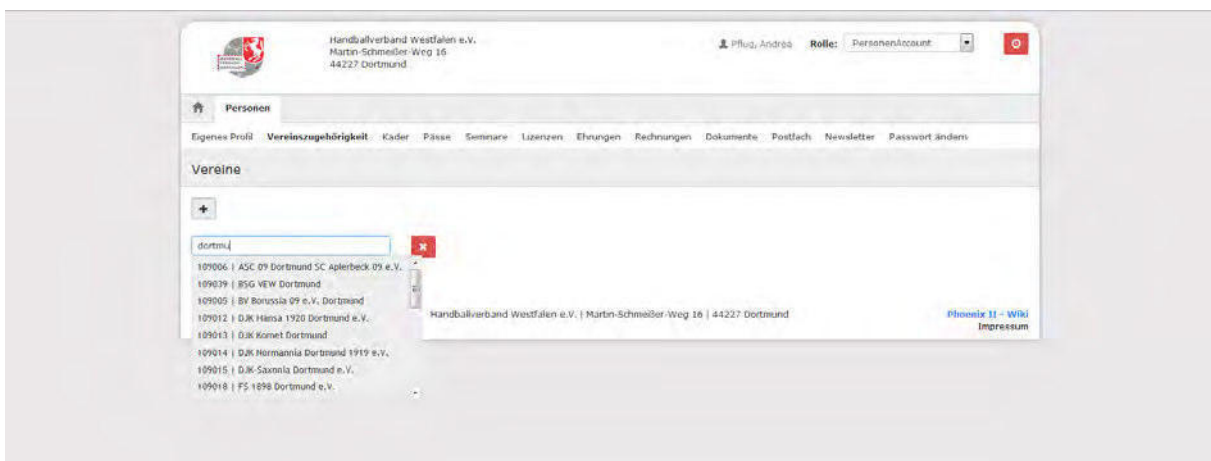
Handballverband Westfalen e.V.
Martin-Schmeißer-Weg 16
44227 Dortmund

Pflug, Andrea Rolle: PersonenAccount

Personen

Eigenes Profil Vereinszugehörigkeit Kader Pässe Seminare Lizenzen Ehrungen Rechnungen Dokumente Postfach Newsletter Passwort ändern

Vereine

+

dortmu

109006 | ASC 09 Dortmund SC Aplerbeck 09 e.V.
109039 | BSG VEW Dortmund
109005 | BV Borussia 09 e.V. Dortmund
109012 | DJK Hansa 1920 Dortmund e.V.
109013 | DJK Komet Dortmund
109014 | DJK Normannia Dortmund 1919 e.V.
109015 | DJK-Saxonia Dortmund e.V.
109018 | FS 1898 Dortmund e.V.

Handballverband Westfalen e.V. | Martin-Schmeißer-Weg 16 | 44227 Dortmund

Phoenix II - Wiki
Impressum